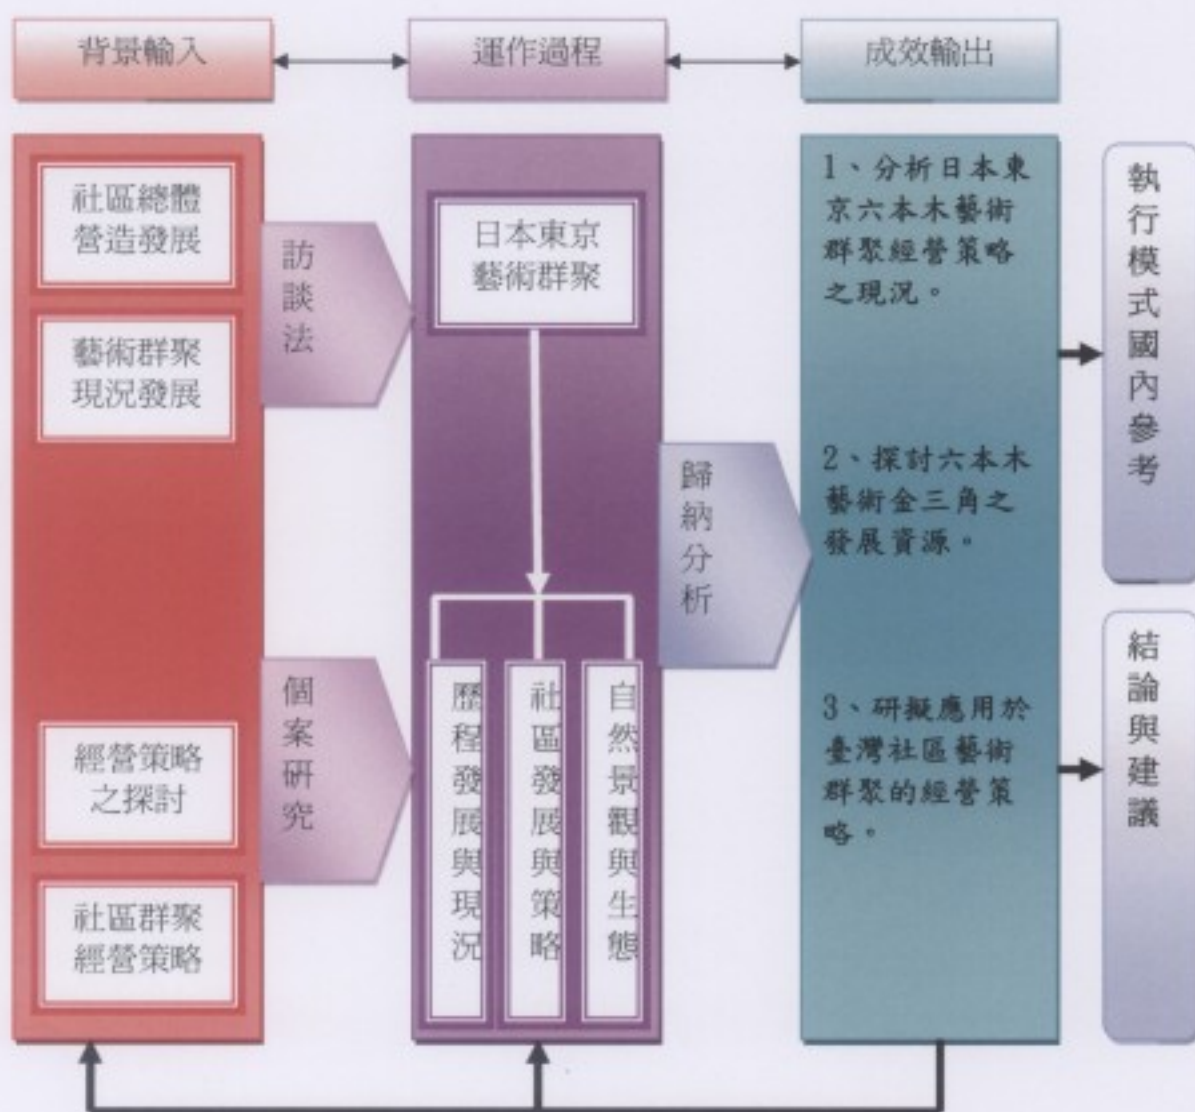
背景輸入

運作過程

成效輸出

社區總體營造發展

藝術群聚現況發展

經營策略之探討

社區群聚經營策略

訪談法

個案研究

日本東京藝術群聚

歷程發展與現況

社區發展與策略

自然景觀與生態

歸納分析

1、分析日本東京六本木藝術群聚經營策略之現況。

2、探討六本木藝術金三角之發展資源。

3、研擬應用於臺灣社區藝術群聚的經營策略。

執行模式國內參考

結論與建議